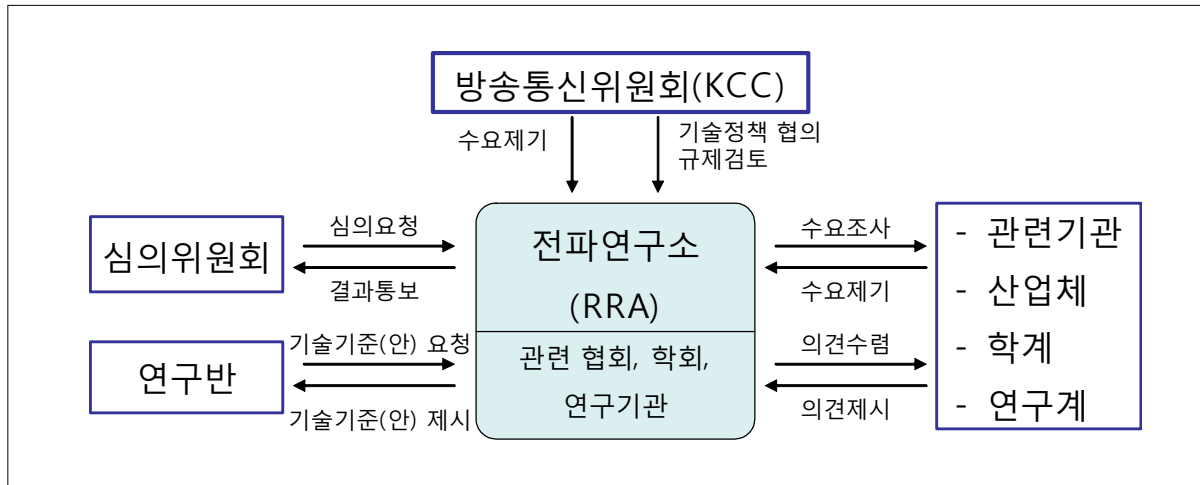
방송통신위원회(KCC)

수요제기

기술정책 협의
규제검토

심의위원회

심의요청

결과통보

전파연구소
(RRA)

관련 협회, 학회,
연구기관

수요조사

수요제기

- 관련기관
- 산업체
- 학계
- 연구계

연구반

기술기준(안) 요청

기술기준(안) 제시

의견수렴

의견제시